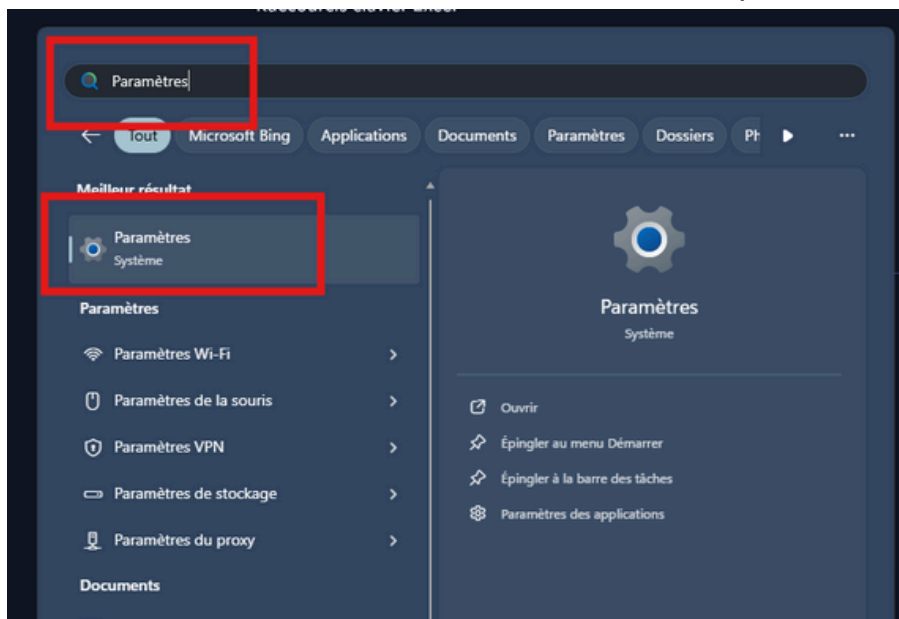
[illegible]

Paramètres

Tout Microsoft Bing Applications Documents Paramètres Dossiers Ph

Meilleur résultat

Paramètres
Système

Paramètres

Paramètres Wi-Fi

Paramètres de la souris

Paramètres VPN

Paramètres de stockage

Paramètres du proxy

Documents

Paramètres
Système

Ouvrir

Épingler au menu Démarrer

Épingler à la barre des tâches

Paramètres des applications